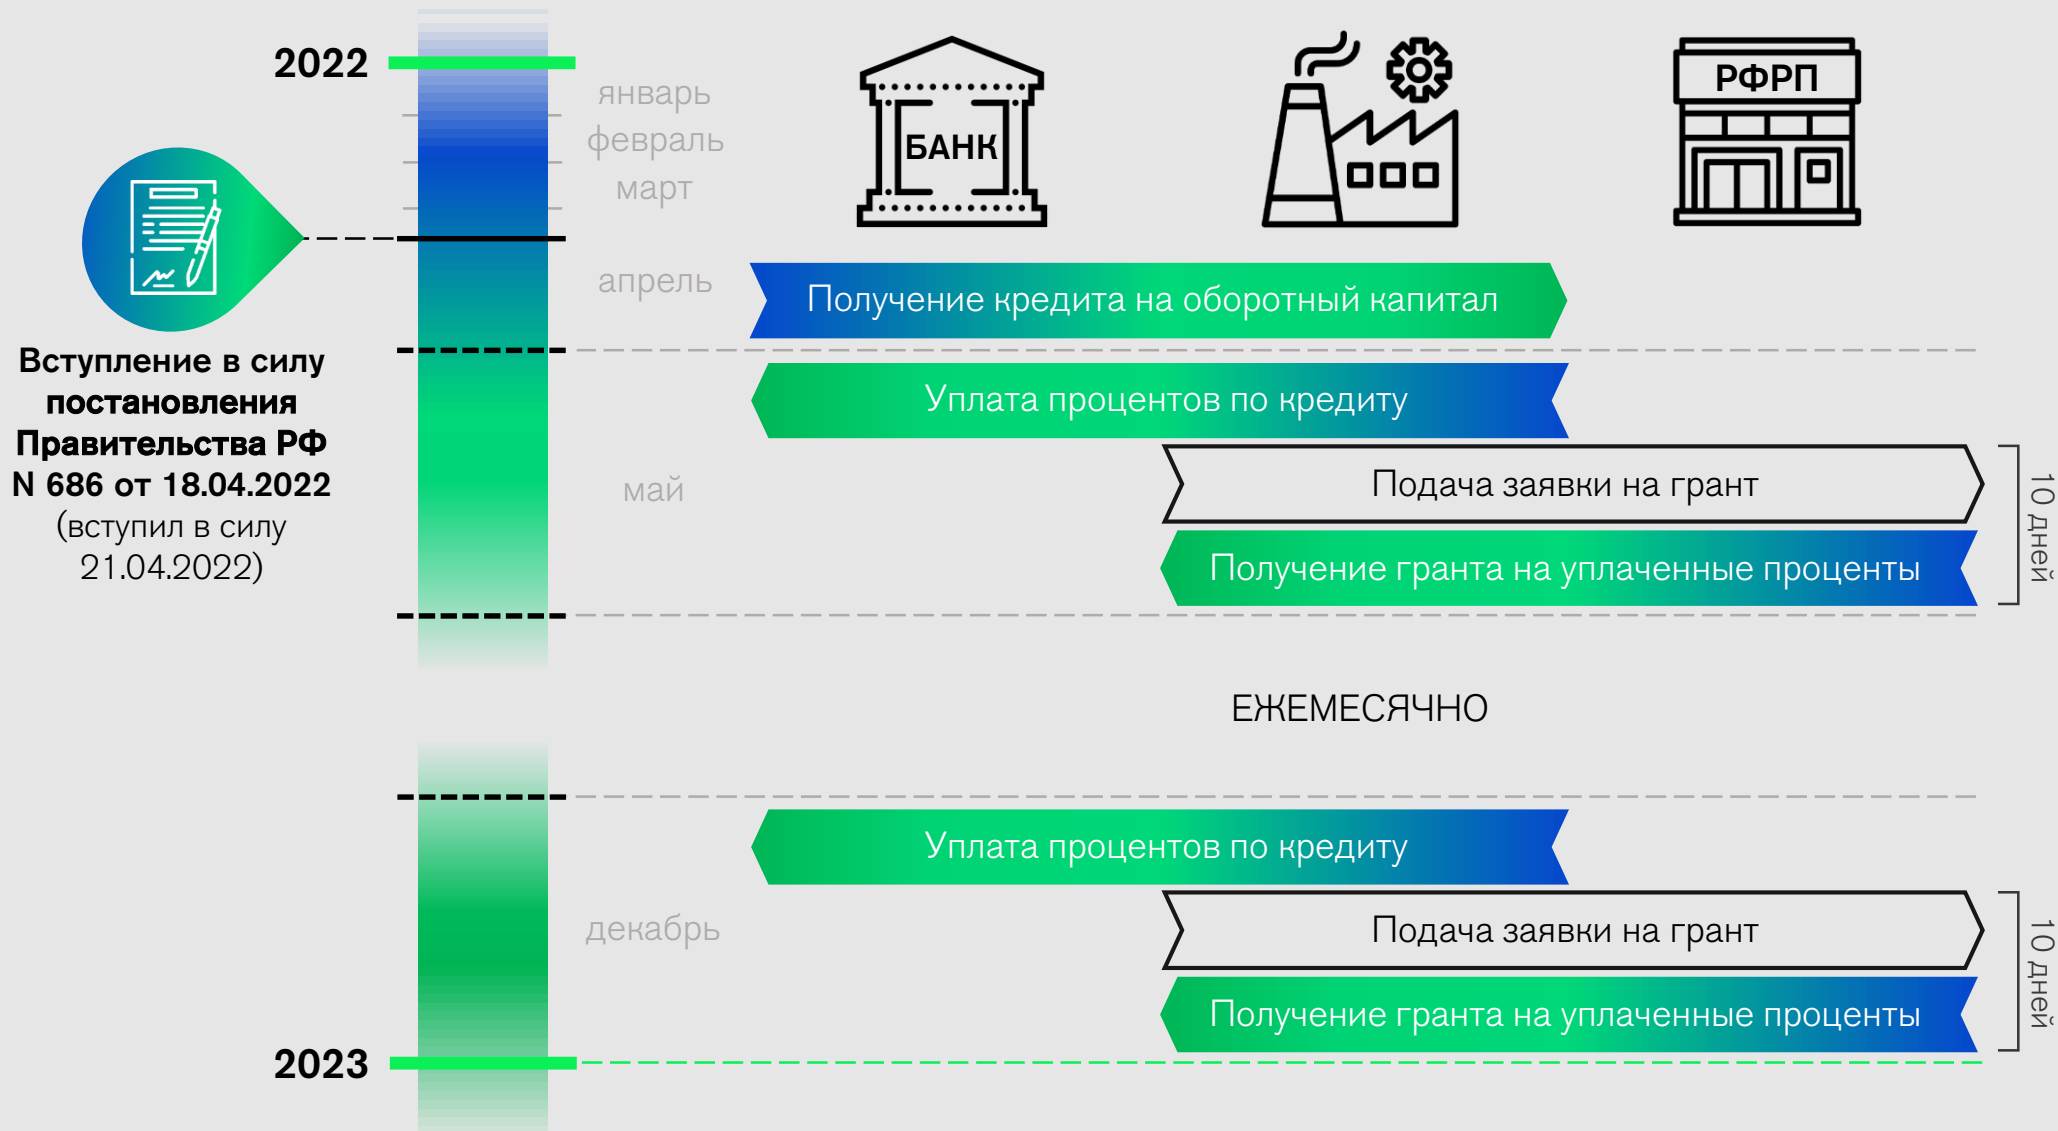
2022

январь
февраль
март

БАНК

РФРП

Вступление в силу постановления Правительства РФ N 686 от 18.04.2022 (вступил в силу 21.04.2022)

апрель

Получение кредита на оборотный капитал

Уплата процентов по кредиту

май

Подача заявки на грант

Получение гранта на уплаченные проценты

10 дней

ЕЖЕМЕСЯЧНО

Уплата процентов по кредиту

декабрь

Подача заявки на грант

Получение гранта на уплаченные проценты

10 дней

2023